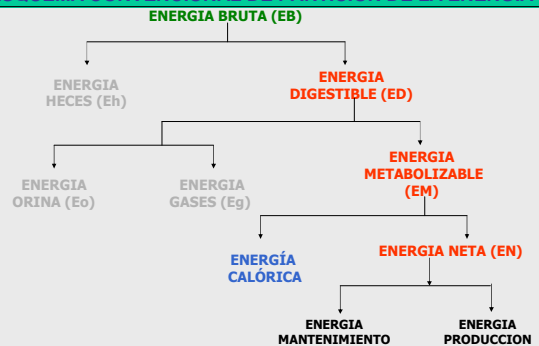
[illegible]

ENERGIA BRUTA (EB)

ENERGIA HECES (Eh)

ENERGIA DIGESTIBLE (ED)

ENERGIA ORINA (Eo)

ENERGIA GASES (Eg)

ENERGIA METABOLIZABLE (EM)

ENERGÍA CALÓRICA

ENERGIA NETA (EN)

ENERGIA MANTENIMIENTO

ENERGIA PRODUCCION